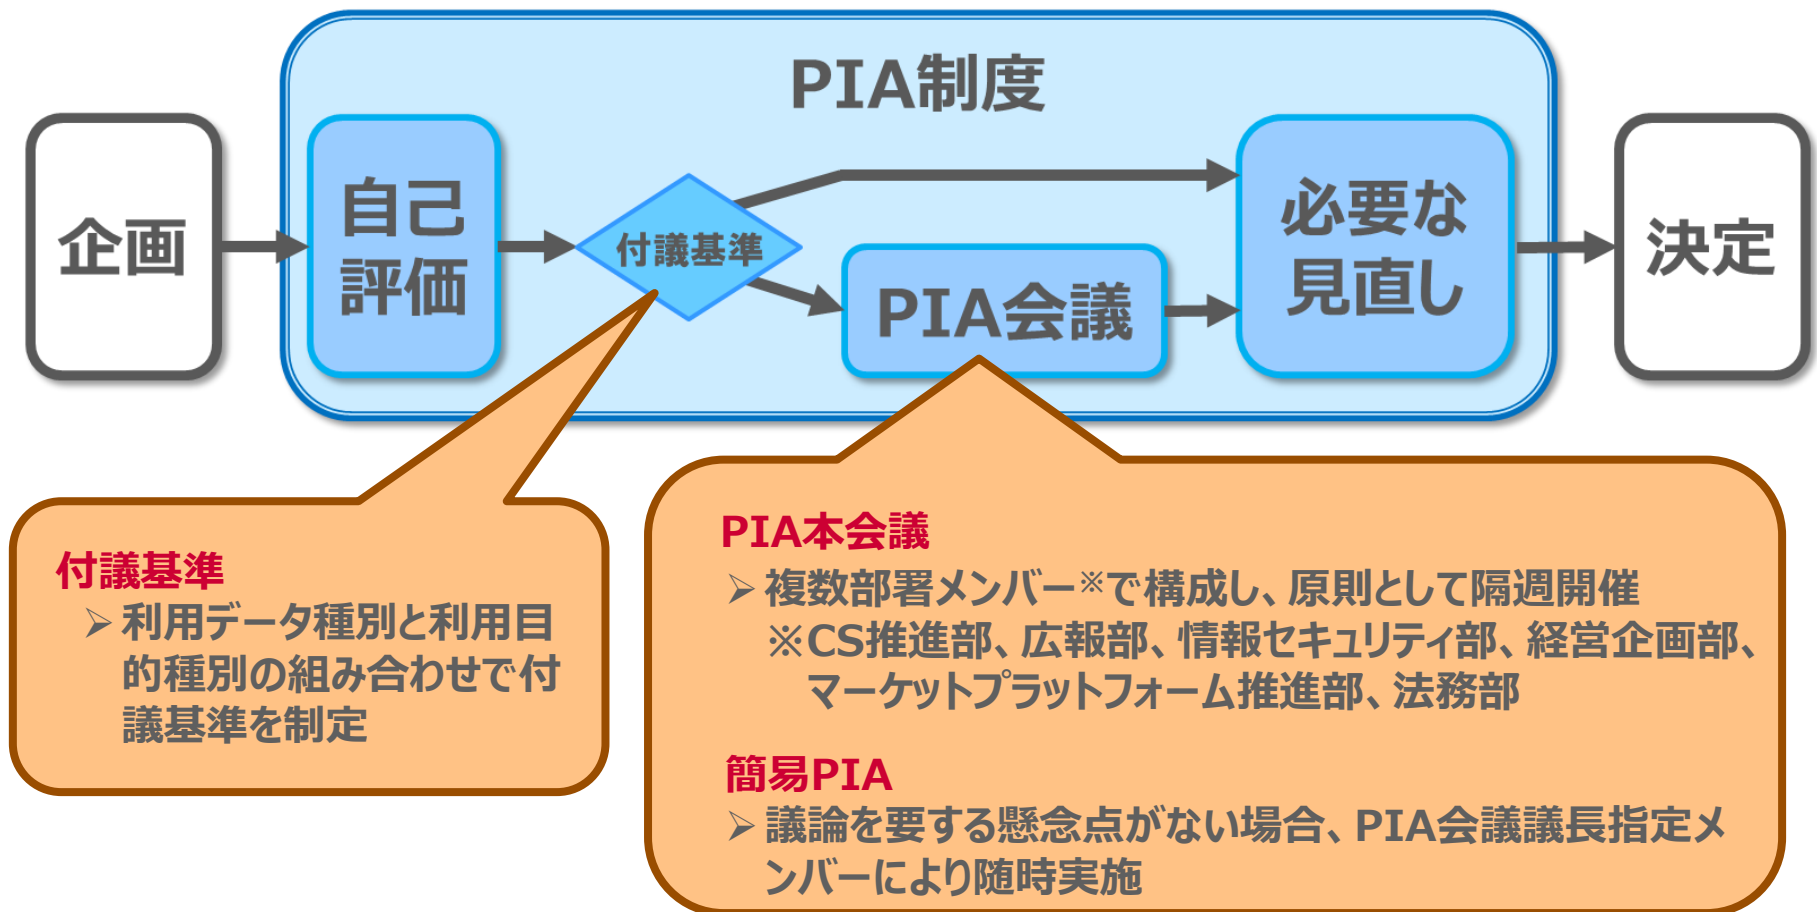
PIA制度

企画

自己評価

付議基準

PIA会議

必要な見直し

決定

付議基準
➢ 利用データ種別と利用目的種別の組み合わせで付議基準を制定

PIA本会議
➢ 複数部署メンバー※で構成し、原則として隔週開催
※CS推進部、広報部、情報セキュリティ部、経営企画部、マーケットプラットフォーム推進部、法務部

簡易PIA
➢ 議論を要する懸念点がない場合、PIA会議議長指定メンバーにより随時実施